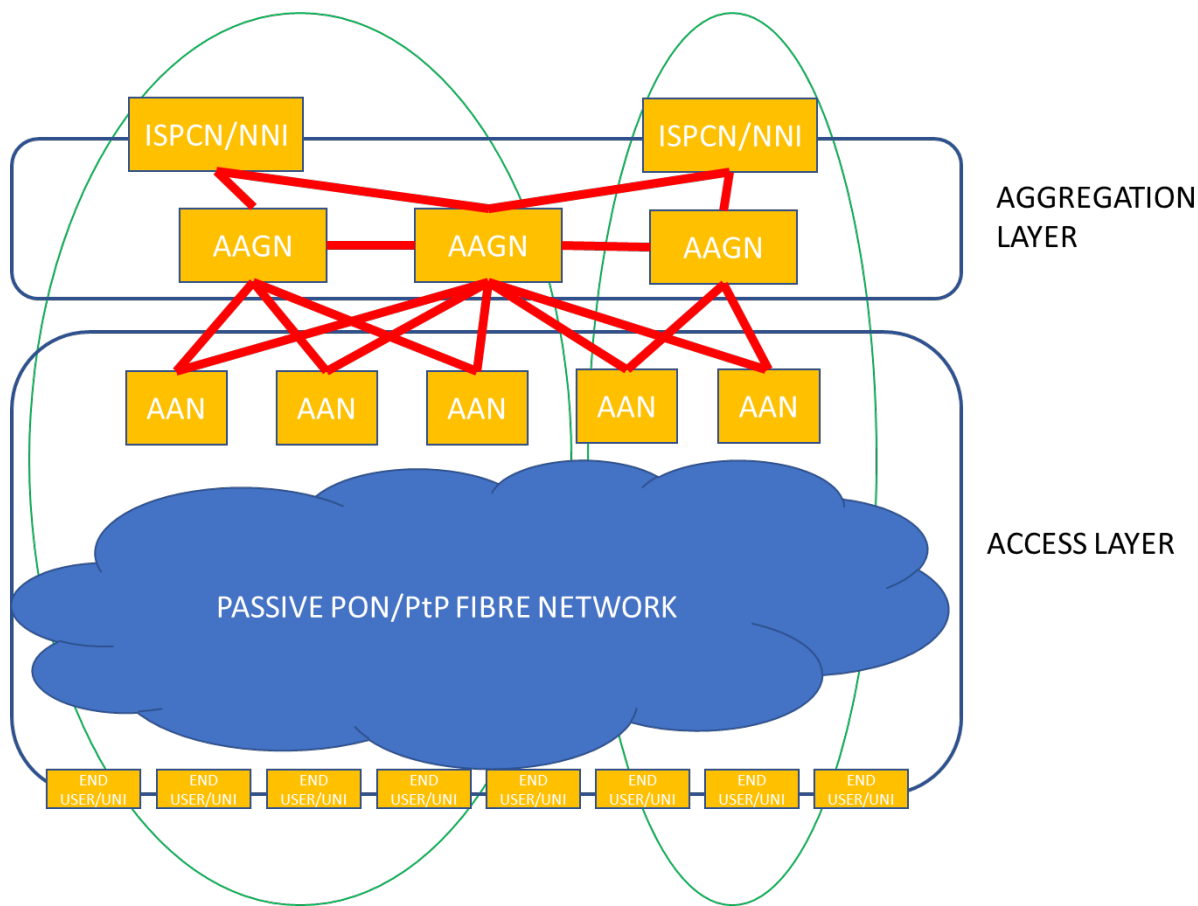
ISPCN/NNI

ISPCN/NNI

AGGREGATION LAYER

AAGN

AAGN

AAGN

AAN

AAN

AAN

AAN

AAN

ACCESS LAYER

PASSIVE PON/PtP FIBRE NETWORK

END USER/UNI

END USER/UNI

END USER/UNI

END USER/UNI

END USER/UNI

END USER/UNI

END USER/UNI

END USER/UNI